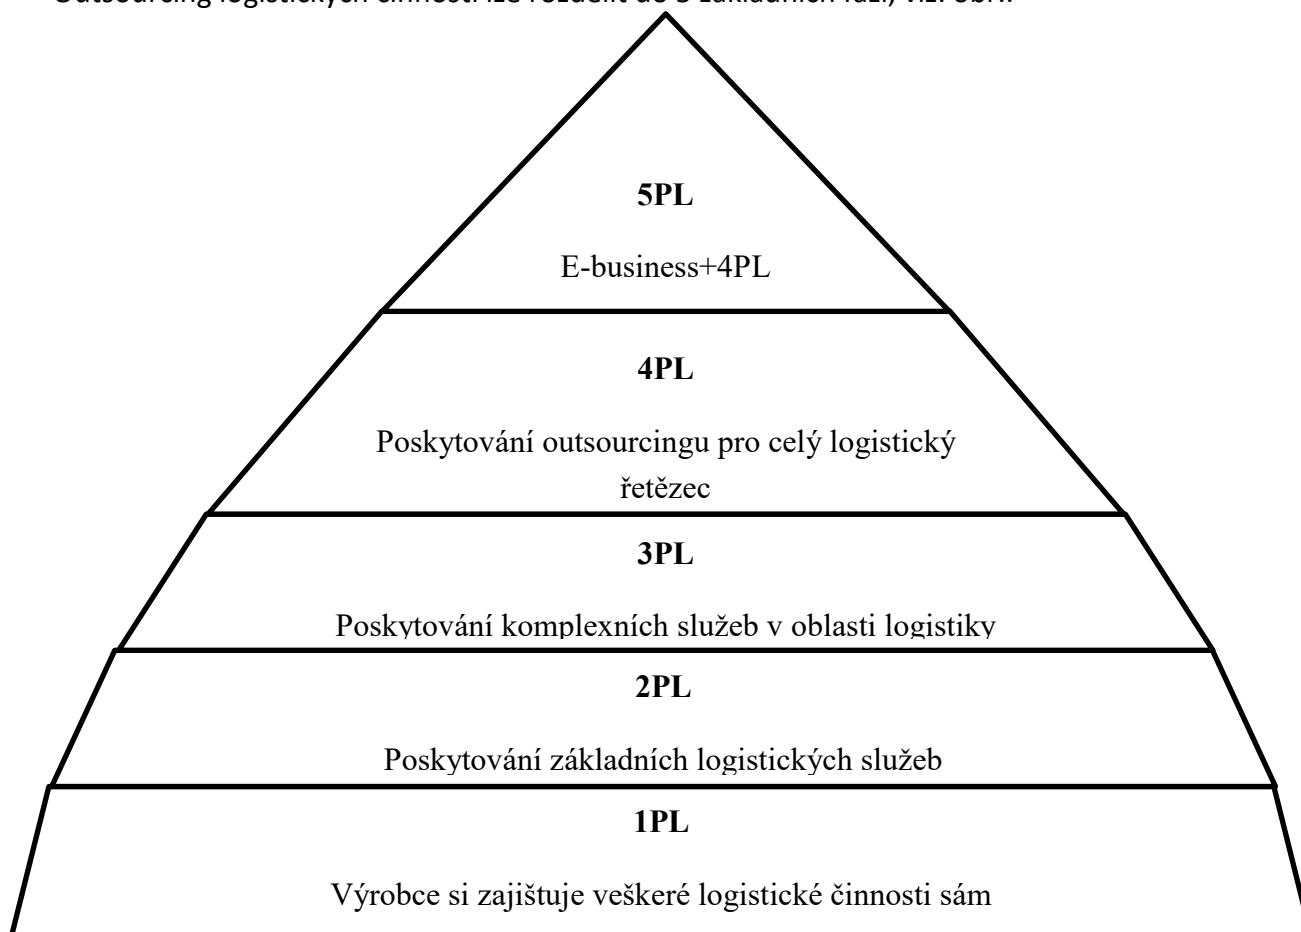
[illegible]

5PL

E-business+4PL

4PL

Poskytování outsourcingu pro celý logistický řetězec

3PL

Poskytování komplexních služeb v oblasti logistiky

2PL

Poskytování základních logistických služeb

1PL

Výrobce si zajišťuje veškeré logistické činnosti sám